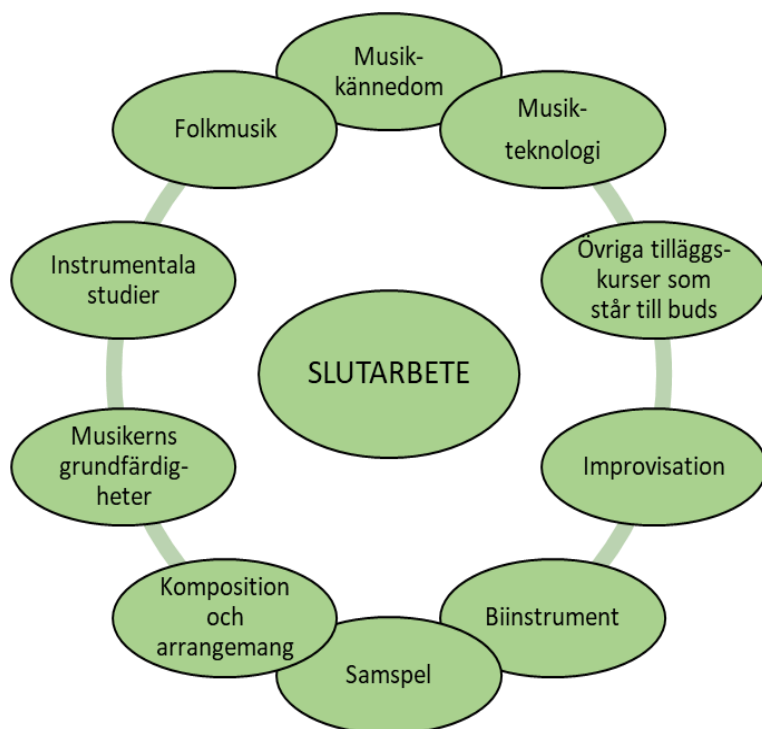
Musik-kännedom

Musik-teknologi

Övriga tilläggs-kurser som står till buds

Improvisation

Biinstrument

Samspel

Komposition och arrangemang

Musikerns grundfärdig-heter

Instrumentala studier

Folkmusik

SLUTARBETE